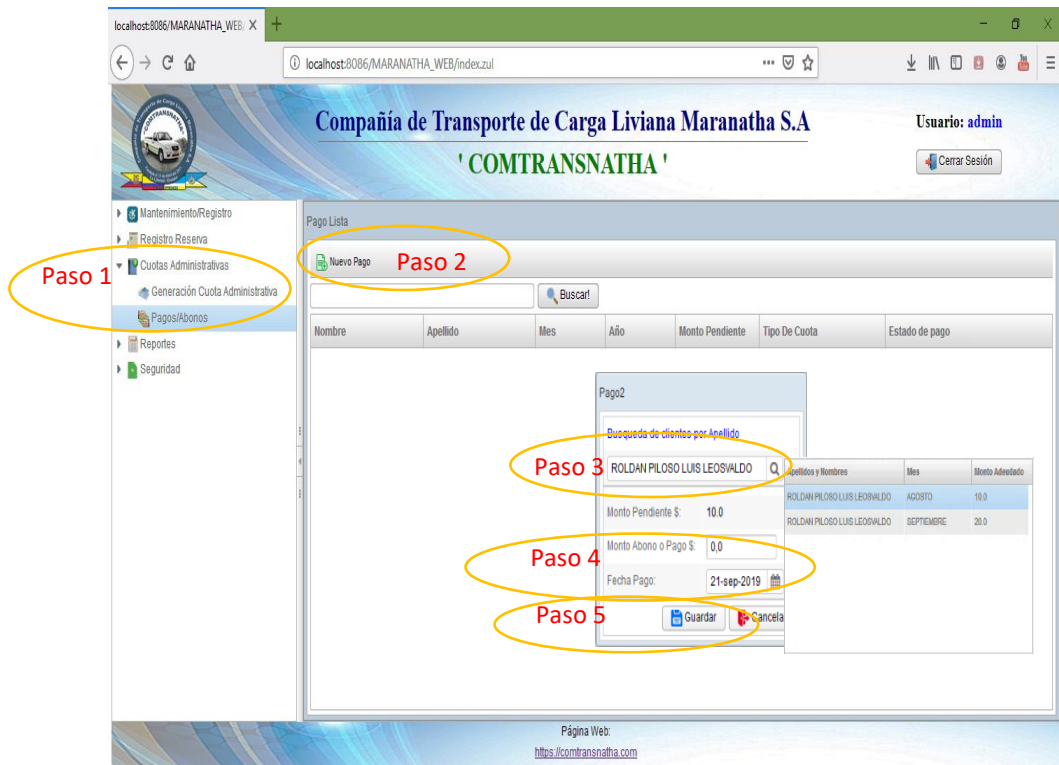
localhost:8086/MARANATHA_WEB/ ×
+

localhost:8086/MARANATHA_WEB/index.zul

COMTRANSNATHA

Compañía de Transporte de Carga Liviana Maranatha S.A
' COMTRANSNATHA '

Usuario: admin
Cerrar Sesión

Mantenimiento/Registro
Registro Reserva
Cuotas Administrativas
Generación Cuota Administrativa
Pagos/Abonos
Reportes
Seguridad

Paso 1

Pago Lista
Nuevo Pago
Paso 2

Buscar!

| Nombre | Apellido | Mes | Año | Monto Pendiente | Tipo De Cuota | Estado de pago |
|---|---|---|---|---|---|---|

Pago2
Busqueda de clientes por Apellido
Paso 3
ROLDAN PILOSO LUIS LEOSVALDO

| Apellidos y Nombres | Mes | Monto Adeudado |
|---|---|---|
| ROLDAN PILOSO LUIS LEOSVALDO | AGOSTO | 10.0 |
| ROLDAN PILOSO LUIS LEOSVALDO | SEPTIEMBRE | 20.0 |

Monto Pendiente $: 10.0
Paso 4
Monto Abono o Pago $: 0,0
Fecha Pago: 21-sep-2019
Paso 5
Guardar
Cancela

Página Web:
https://comtransnatha.com